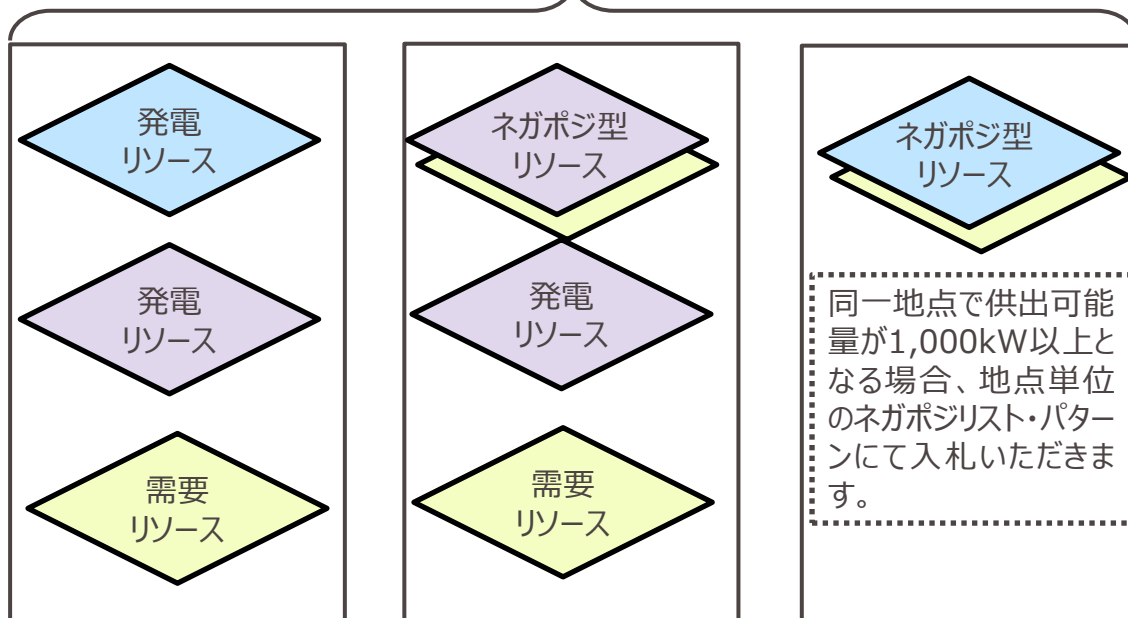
発電
リソース

発電
リソース

需要
リソース

ネガポジ型
リソース

発電
リソース

需要
リソース

ネガポジ型
リソース

同一地点で供出可能量が1,000kW以上となる場合、地点単位のネガポジリスト・パターンにて入札いただきます。